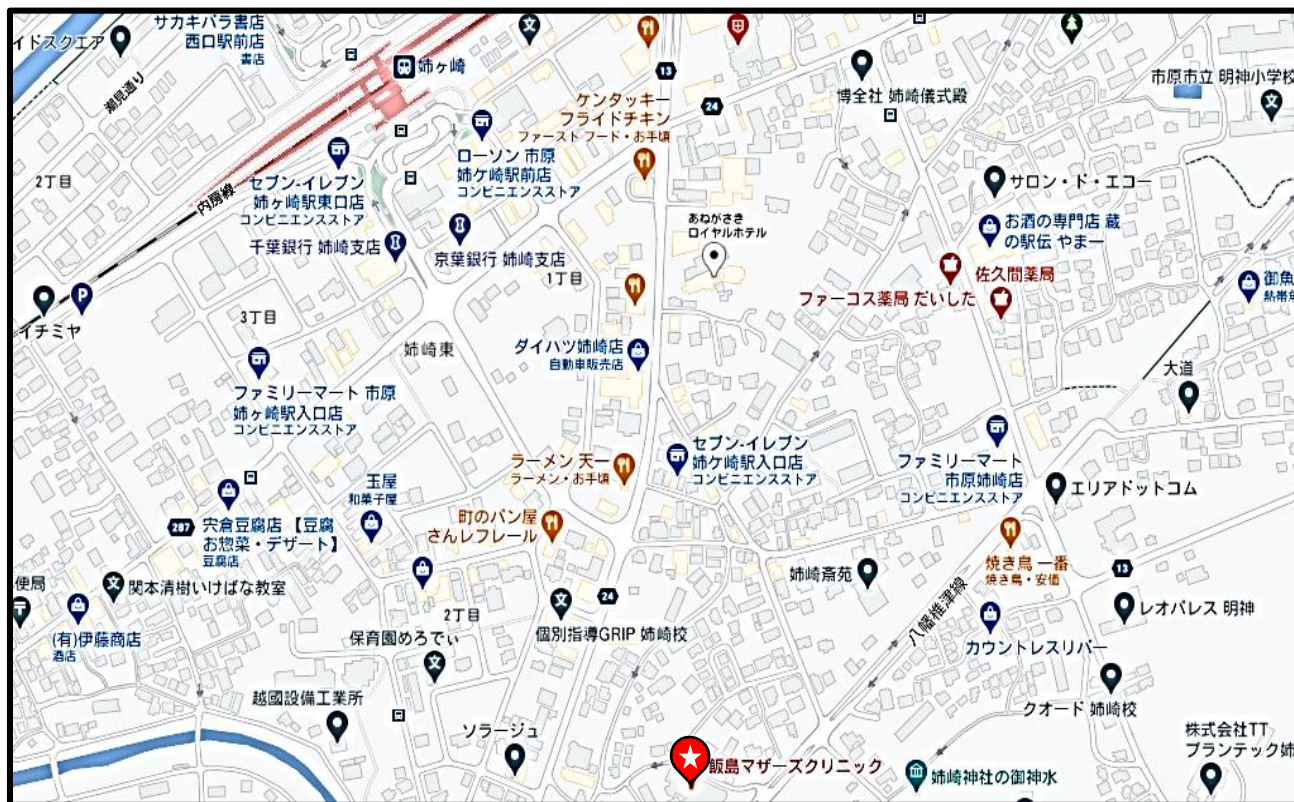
サカキバラ書店
西口駅前店
書店

イドスクエア
潮見通り
姉ヶ崎
13
24
ケンタッキー
フライドチキン
ファースト フード・お手頃
博全社 姉崎儀式殿
市原市立 明神小学校
2丁目
内房線
セブン-イレブン
姉ヶ崎駅東口店
コンビニエンスストア
ローソン 市原
姉ケ崎駅前店
コンビニエンスストア
サロン・ド・エコー
お酒の専門店 蔵
の駅伝 やまー
あねがさき
ロイヤルホテル
千葉銀行 姉崎支店
京葉銀行 姉崎支店
佐久間薬局
1丁目
イチミヤ
ファーコス薬局 だいした
御魚
熱帯魚
3丁目
姉崎東
ダイハツ姉崎店
自動車販売店
大道
ファミリーマート 市原
姉ヶ崎駅入口店
コンビニエンスストア
セブン-イレブン
姉ケ崎駅入口店
コンビニエンスストア
ファミリーマート
市原姉崎店
コンビニエンスストア
ラーメン 天一
ラーメン・お手頃
エリアドットコム
玉屋
和菓子屋
町のパン屋
さんしフレール
287
宍倉豆腐店【豆腐
お惣菜・デザート】
豆腐店
焼き鳥 一番
焼き鳥・安価
姉崎斎苑
13
使局
関本清樹いけばな教室
24
八幡椎津線
(有)伊藤商店
酒店
2丁目
個別指導GRIP 姉崎校
レオパレス 明神
保育園めろでぃ
カウントレスリバー
越國設備工業所
クオード 姉崎校
ソラージュ
株式会社TT
プランテック 姉
飯島マザーズクリニック
姉崎神社の御神水